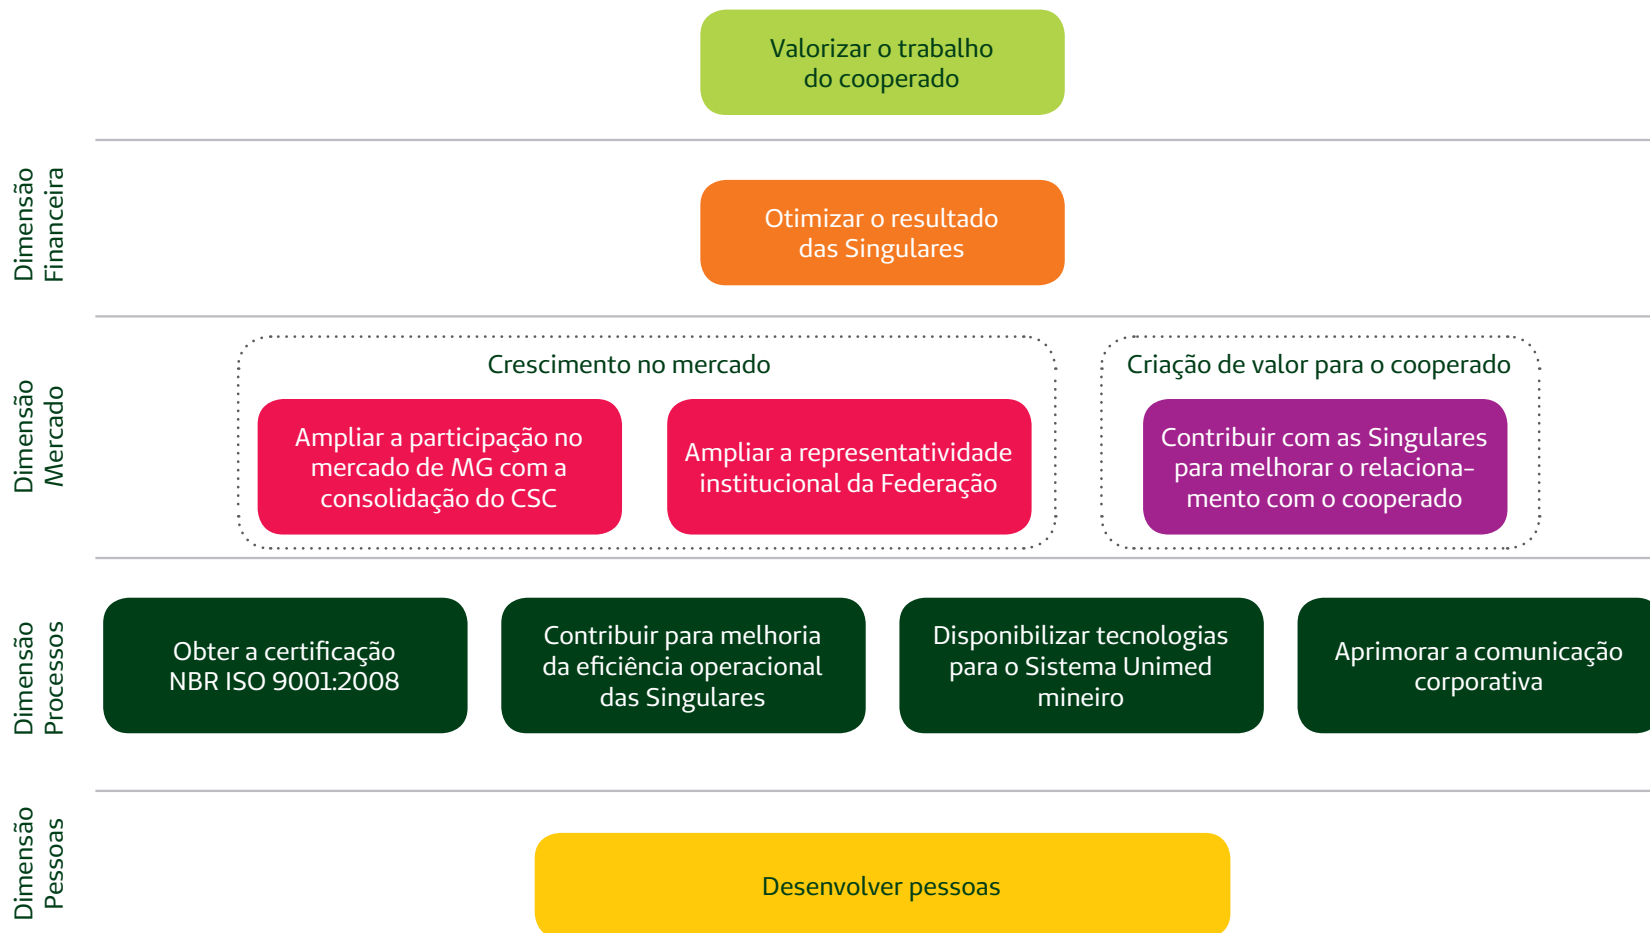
Valorizar o trabalho do cooperado

Dimensão Financeira

Otimizar o resultado das Singulares

Dimensão Mercado

Crescimento no mercado

Ampliar a participação no mercado de MG com a consolidação do CSC

Ampliar a representatividade institucional da Federação

Criação de valor para o cooperado

Contribuir com as Singulares para melhorar o relacionamento com o cooperado

Dimensão Processos

Obter a certificação NBR ISO 9001:2008

Contribuir para melhoria da eficiência operacional das Singulares

Disponibilizar tecnologias para o Sistema Unimed mineiro

Aprimorar a comunicação corporativa

Dimensão Pessoas

Desenvolver pessoas